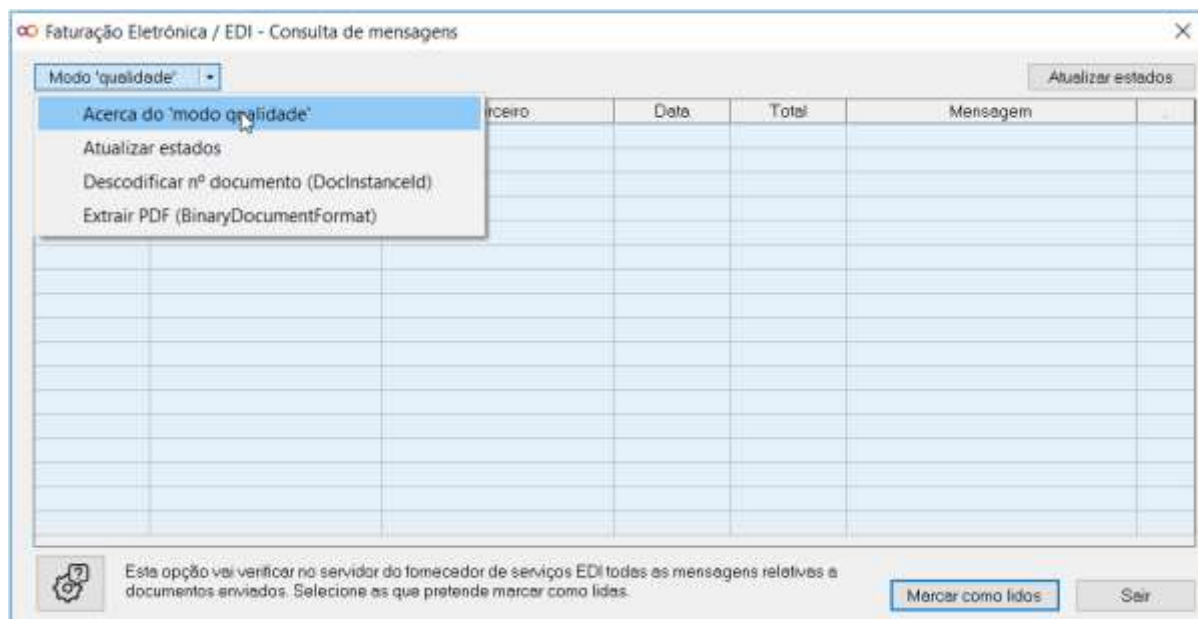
Faturação Eletrónica / EDI - Consulta de mensagens

Modo 'qualidade'

Atualizar estados

Acerca do 'modo qualidade'
Atualizar estados
Descodificar nº documento (DocInstanceId)
Extrair PDF (BinaryDocumentFormat)

| rceiro | Data | Total | Mensagem | |
|---|---|---|---|---|

Esta opção vai verificar no servidor do fornecedor de serviços EDI todas as mensagens relativas a documentos enviados. Selecione as que pretende marcar como lidas.

Marcar como lidos

Sair